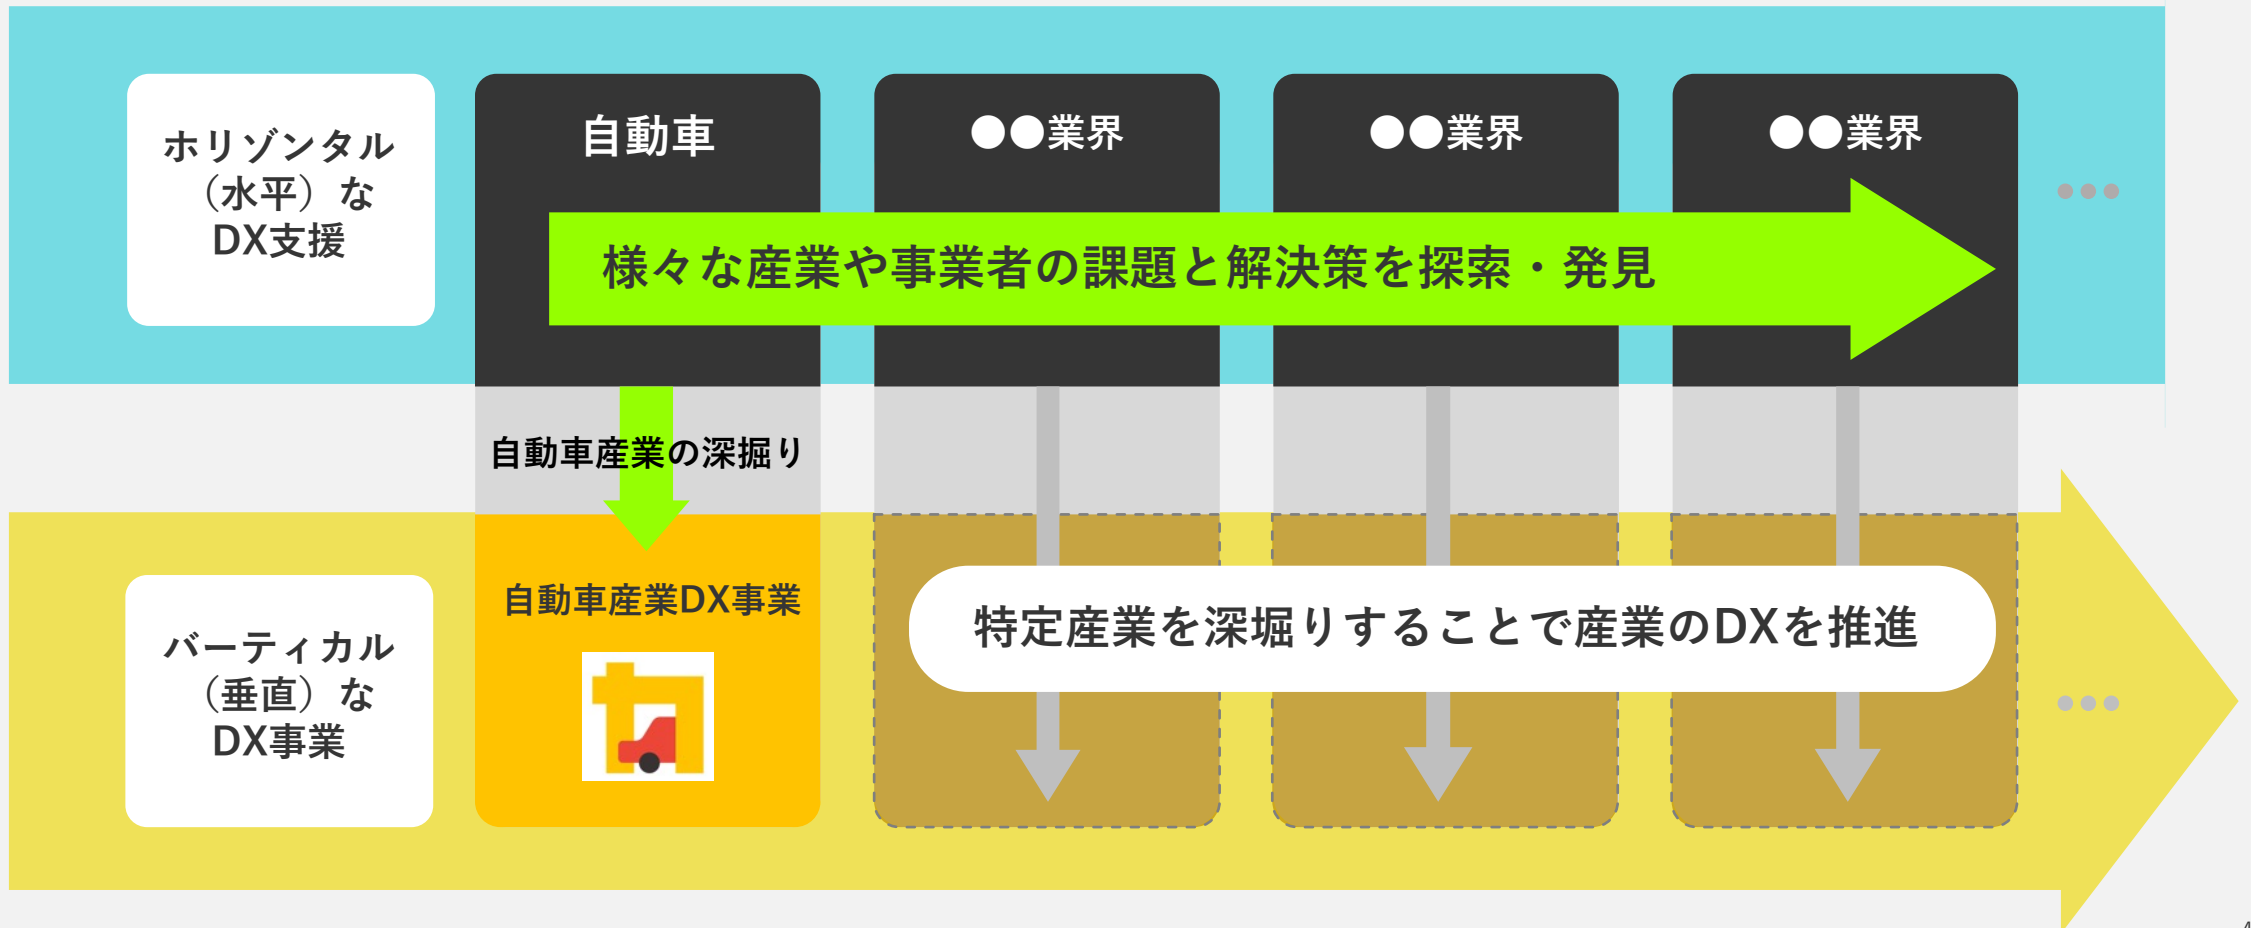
ホリゾンタル（水平）なDX支援

自動車

●●業界

●●業界

●●業界

様々な産業や事業者の課題と解決策を探索・発見

自動車産業の深掘り

自動車産業DX事業

特定産業を深堀りすることで産業のDXを推進

バーティカル（垂直）なDX事業